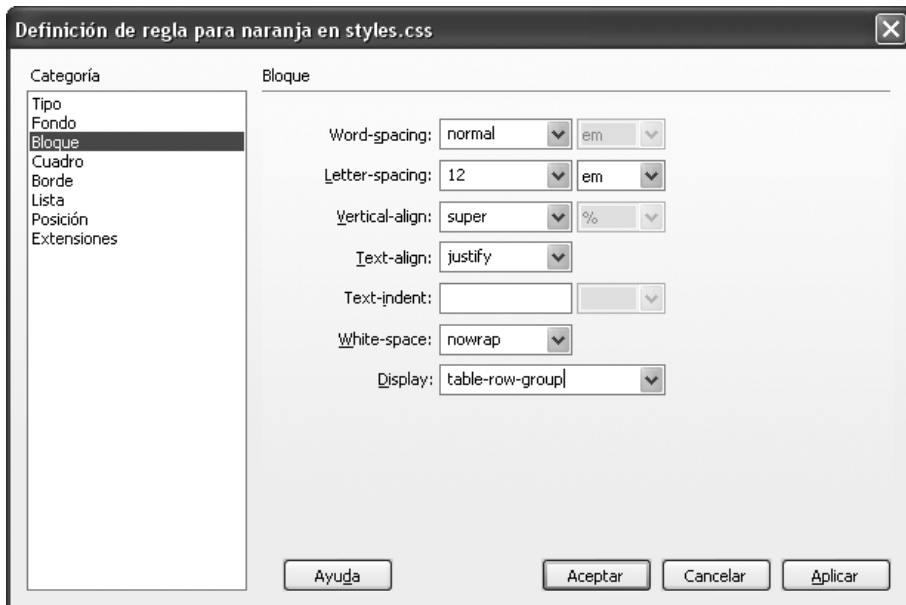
Definición de regla para naranja en styles.css

Categoría

Tipo
Fondo
Bloque
Cuadro
Borde
Lista
Posición
Extensiones

Bloque

Word-spacing: normal em

Letter-spacing: 12 em

Vertical-align: super %

Text-align: justify

Text-indent:

White-space: nowrap

Display: table-row-group

Ayuda

Aceptar

Cancelar

Aplicar